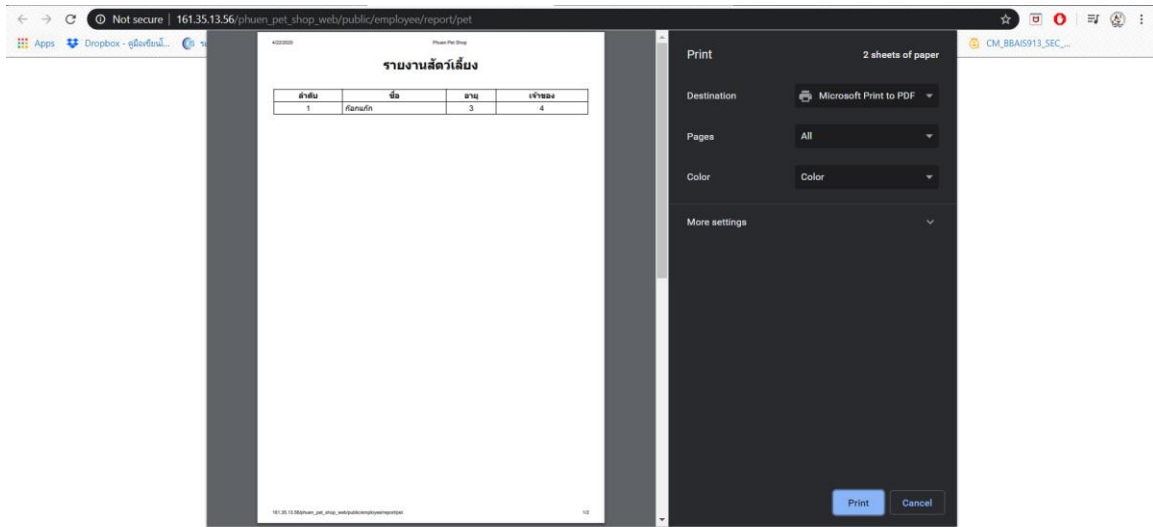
Not secure | 161.35.13.56/phuen_pet_shop_web/public/employee/report/pet

Apps Dropbox - คู่มือเริ่มต้น... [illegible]

CM_BBAIS913_SEC_...

4/22/2020 Phuen Pet Shop

รายงานสัตว์เลี้ยง

| ลำดับ | ชื่อ | อายุ | เจ้าของ |
|---|---|---|---|
| 1 | ก๊อกแก๊ก | 3 | 4 |

161.35.13.56/phuen_pet_shop_web/public/employee/report/pet 1/2

Print 2 sheets of paper

Destination Microsoft Print to PDF

Pages All

Color Color

More settings

Print Cancel